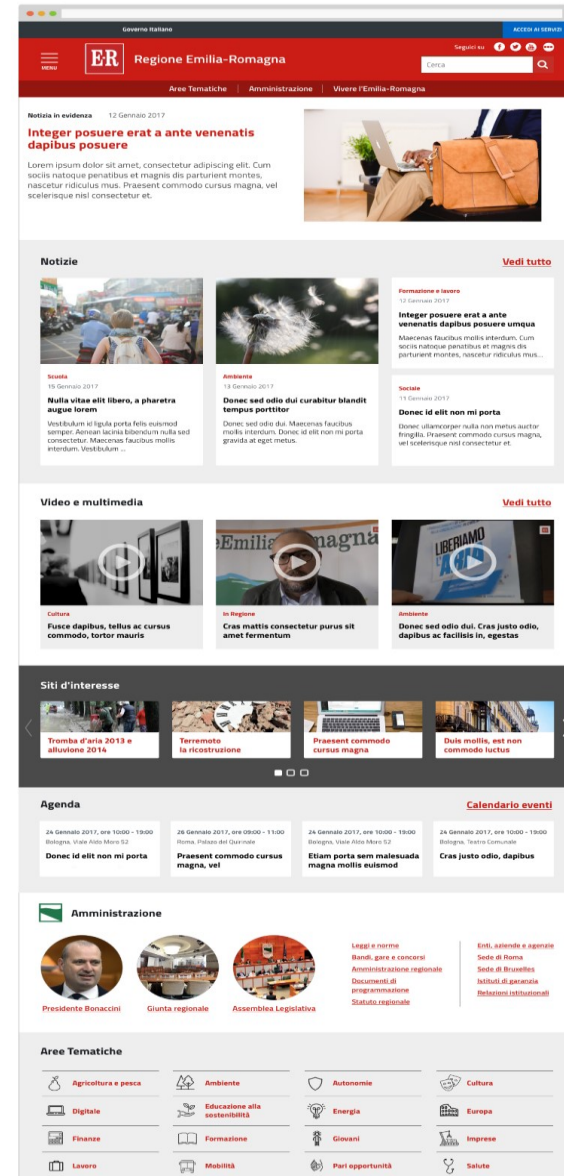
Governo Italiano

ACCEDI AI SERVIZI

MENU

E·R Regione Emilia-Romagna

Seguici su

Cerca

Aree Tematiche | Amministrazione | Vivere l'Emilia-Romagna

Notizia in evidenza 12 Gennaio 2017

Integer posuere erat a ante venenatis dapibus posuere

Lorem ipsum dolor sit amet, consectetur adipiscing elit. Cum sociis natoque penatibus et magnis dis parturient montes, nascetur ridiculus mus. Praesent commodo cursus magna, vel scelerisque nisl consectetur et.

Notizie

Vedi tutto

Scuola
15 Gennaio 2017
Nulla vitae elit libero, a pharetra augue lorem
Vestibulum id ligula porta felis euismod semper. Aenean lacinia bibendum nulla sed consectetur. Maecenas faucibus mollis interdum. Vestibulum ...

Ambiente
13 Gennaio 2017
Donec sed odio dui curabitur blandit tempus porttitor
Donec sed odio dui. Maecenas faucibus mollis interdum. Donec id elit non mi porta gravida at eget metus.

Formazione e lavoro
12 Gennaio 2017
Integer posuere erat a ante venenatis dapibus posuere umqua
Maecenas faucibus mollis interdum. Cum sociis natoque penatibus et magnis dis parturient montes, nascetur ridiculus mus...

Sociale
11 Gennaio 2017
Donec id elit non mi porta
Donec ullamcorper nulla non metus auctor fringilla. Praesent commodo cursus magna, vel scelerisque nisl consectetur et.

Video e multimedia

Vedi tutto

Cultura
Fusce dapibus, tellus ac cursus commodo, tortor mauris

In Regione
Cras mattis consectetur purus sit amet fermentum

Ambiente
Donec sed odio dui. Cras justo odio, dapibus ac facilisis in, egestas

Siti d'interesse

Tromba d'aria 2013 e alluvione 2014

Terremoto la ricostruzione

Praesent commodo cursus magna

Duis mollis, est non commodo luctus

Agenda

Calendario eventi

24 Gennaio 2017, ore 10:00 - 19:00
Bologna, Viale Aldo Moro 52
Donec id elit non mi porta

26 Gennaio 2017, ore 09:00 - 11:00
Roma, Palazzo del Quirinale
Praesent commodo cursus magna, vel

24 Gennaio 2017, ore 10:00 - 19:00
Bologna, Viale Aldo Moro 52
Etiam porta sem malesuada magna mollis euismod

24 Gennaio 2017, ore 10:00 - 19:00
Bologna, Teatro Comunale
Cras justo odio, dapibus

Amministrazione

Presidente Bonaccini

Giunta regionale

Assemblea Legislativa

Leggi e norme
Bandi, gare e concorsi
Amministrazione regionale
Documenti di programmazione
Statuto regionale

Enti, aziende e agenzie
Sede di Roma
Sede di Bruxelles
Istituti di garanzia
Relazioni istituzionali

Aree Tematiche

Agricoltura e pesca
Ambiente
Autonomie
Cultura
Digitale
Educazione alla sostenibilità
Energia
Europa
Finanze
Formazione
Giovani
Imprese
Lavoro
Mobilità
Pari opportunità
Salute